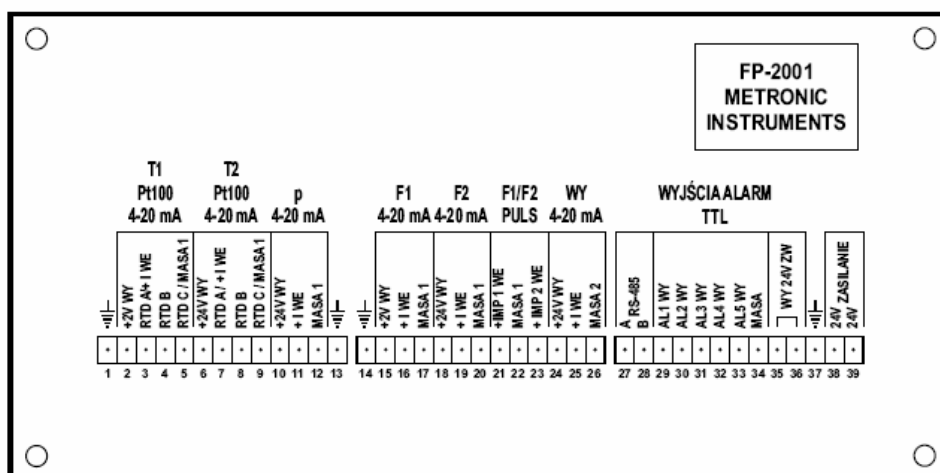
FP-2001
METRONIC
INSTRUMENTS

T1
Pt100
4-20 mA

T2
Pt100
4-20 mA

p
4-20 mA

F1
4-20 mA

F2
4-20 mA

F1/F2
PULS

WY
4-20 mA

WYJŚCIA ALARM
TTL

+2V WY
RTD A/+ I WE
RTD B
RTD C / MASA 1
+24V WY
RTD A / + I WE
RTD B
RTD C / MASA 1
+24V WY
+ I WE
MASA 1
+2V WY
+ I WE
MASA 1
+24V WY
+ I WE
MASA 1
+IMP 1 WE
MASA 1
+ IMP 2 WE
+24V WY
+ I WE
MASA 2
A
B
RS-485
AL1 WY
AL2 WY
AL3 WY
AL4 WY
AL5 WY
MASA
WY 24V ZW
24V
24V
ZASILANIE

1 2 3 4 5 6 7 8 9 10 11 12 13 14 15 16 17 18 19 20 21 22 23 24 25 26 27 28 29 30 31 32 33 34 35 36 37 38 39